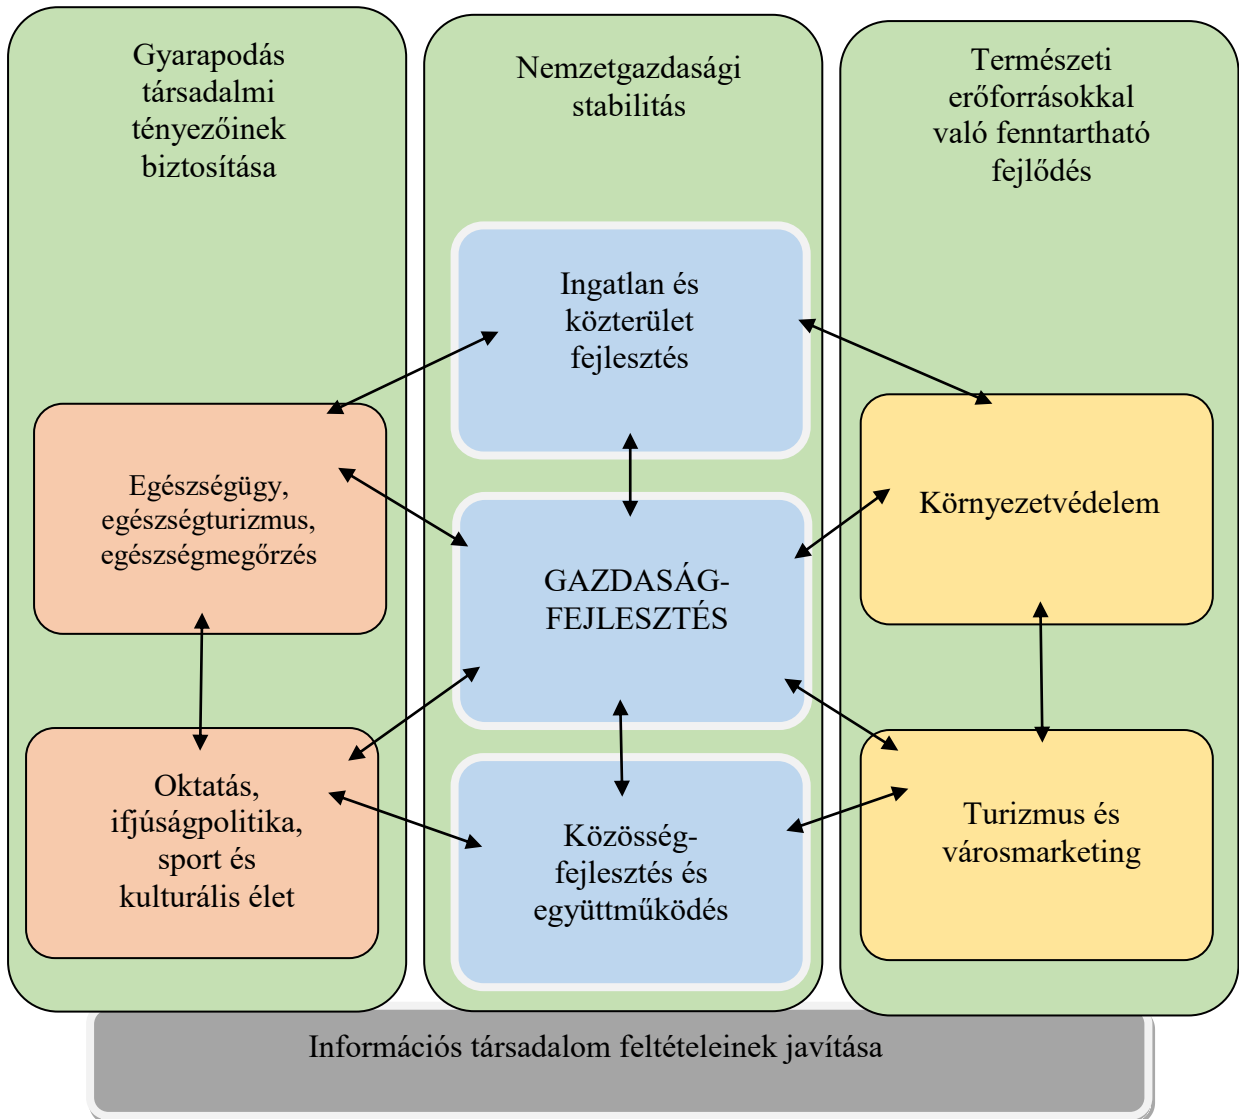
Gyarapodás társadalmi tényezőinek biztosítása

Nemzetgazdasági stabilitás

Természeti erőforrásokkal való fenntartható fejlődés

Ingatlan és közterület fejlesztés

Egészségügy, egészségturizmus, egészségmegőrzés

GAZDASÁG-FEJLESZTÉS

Környezetvédelem

Oktatás, ifjúságpolitika, sport és kulturális élet

Közösség-fejlesztés és együttműködés

Turizmus és városmarketing

Információs társadalom feltételeinek javítása